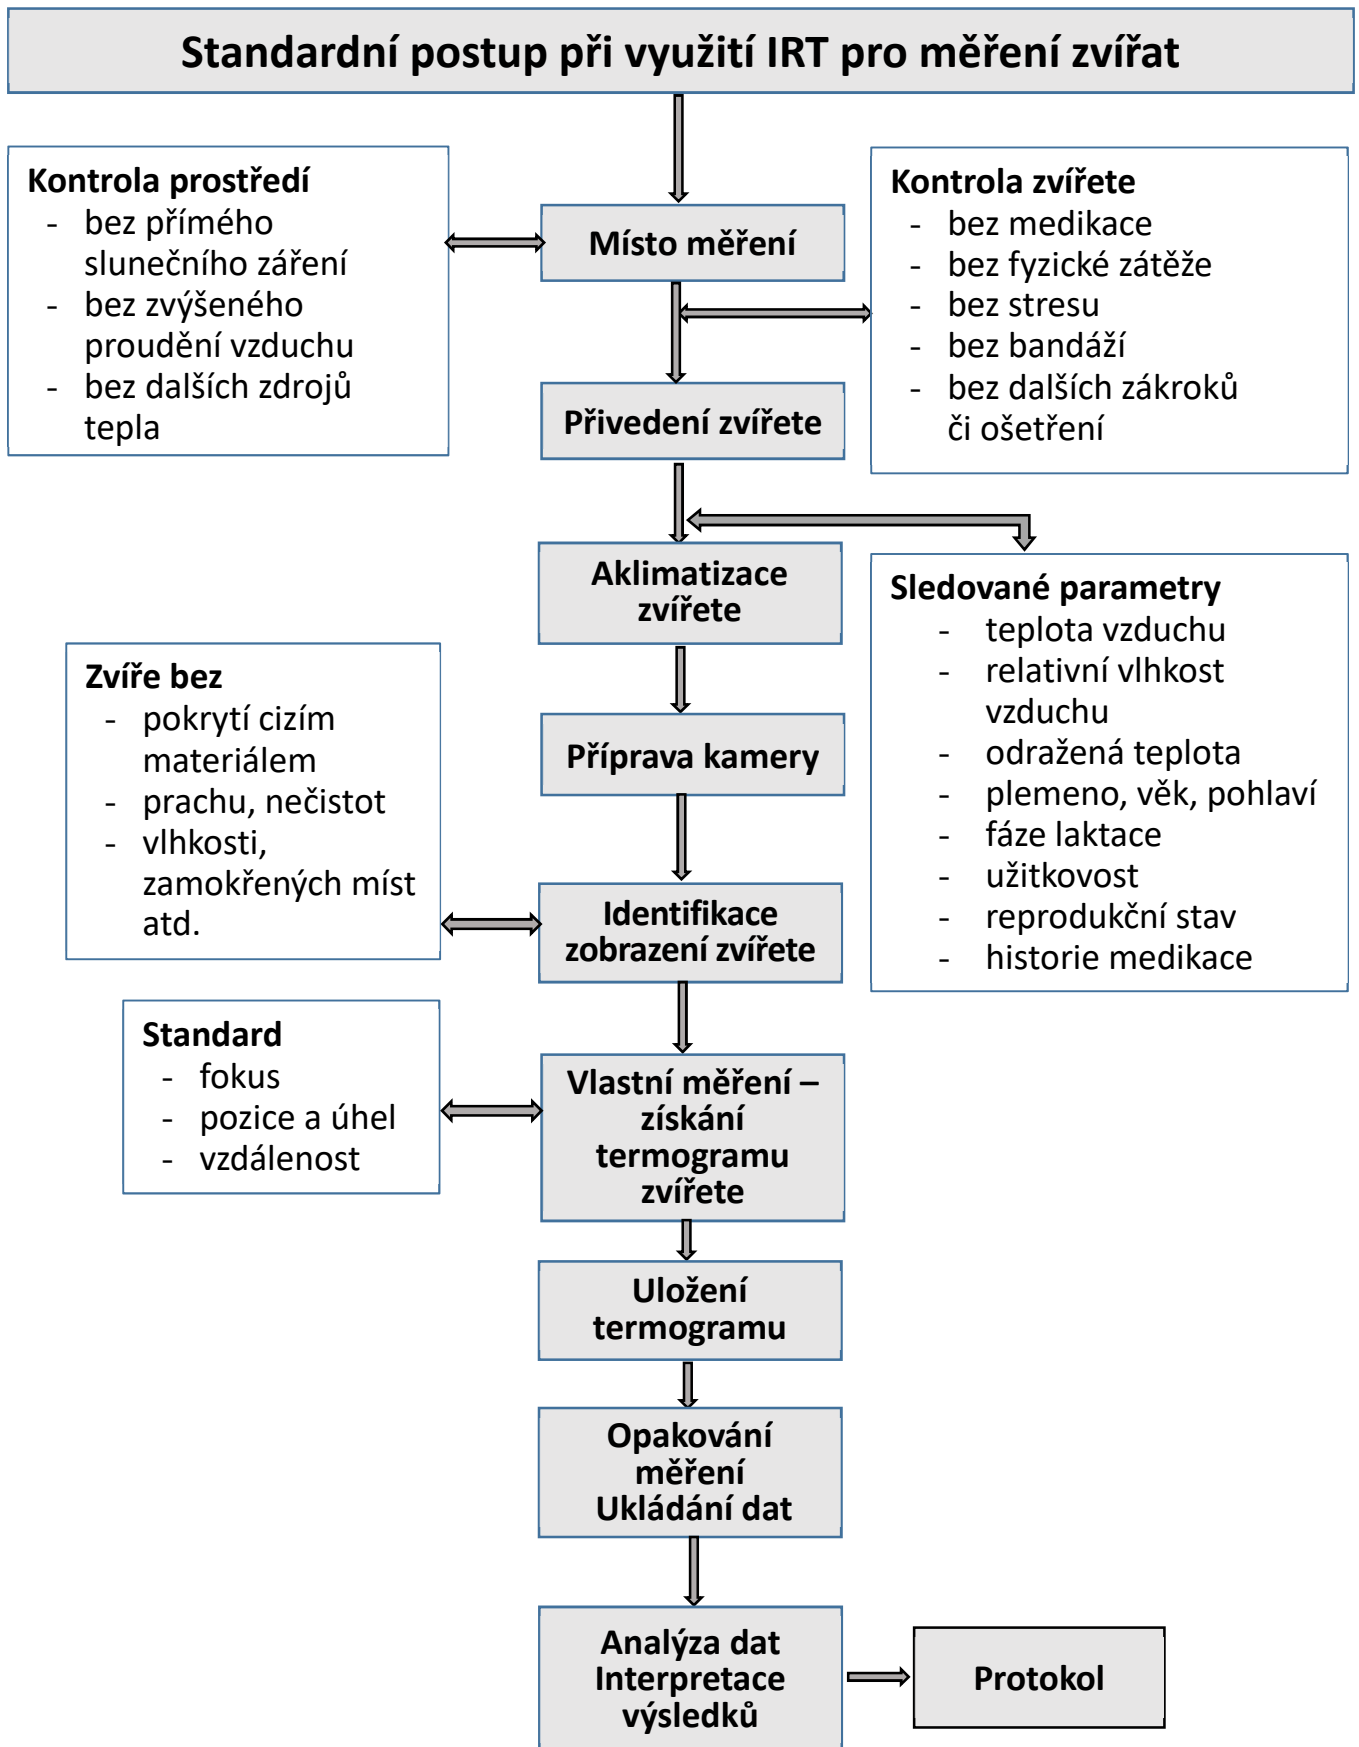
Standardní postup při využití IRT pro měření zvířat

Kontrola prostředí
- bez přímého slunečního záření
- bez zvýšeného proudění vzduchu
- bez dalších zdrojů tepla

Místo měření

Kontrola zvířete
- bez medikace
- bez fyzické zátěže
- bez stresu
- bez bandáží
- bez dalších zákroků či ošetření

Přivedení zvířete

Aklimatizace zvířete

Sledované parametry
- teplota vzduchu
- relativní vlhkost vzduchu
- odražená teplota
- plemeno, věk, pohlaví
- fáze laktace
- užitkovost
- reprodukční stav
- historie medikace

Zvíře bez
- pokrytí cizím materiálem
- prachu, nečistot
- vlhkosti, zamokřených míst atd.

Příprava kamery

Identifikace zobrazení zvířete

Standard
- fokus
- pozice a úhel
- vzdálenost

Vlastní měření – získání termogramu zvířete

Uložení termogramu

Opakování měření
Ukládání dat

Analýza dat
Interpretace výsledků

Protokol